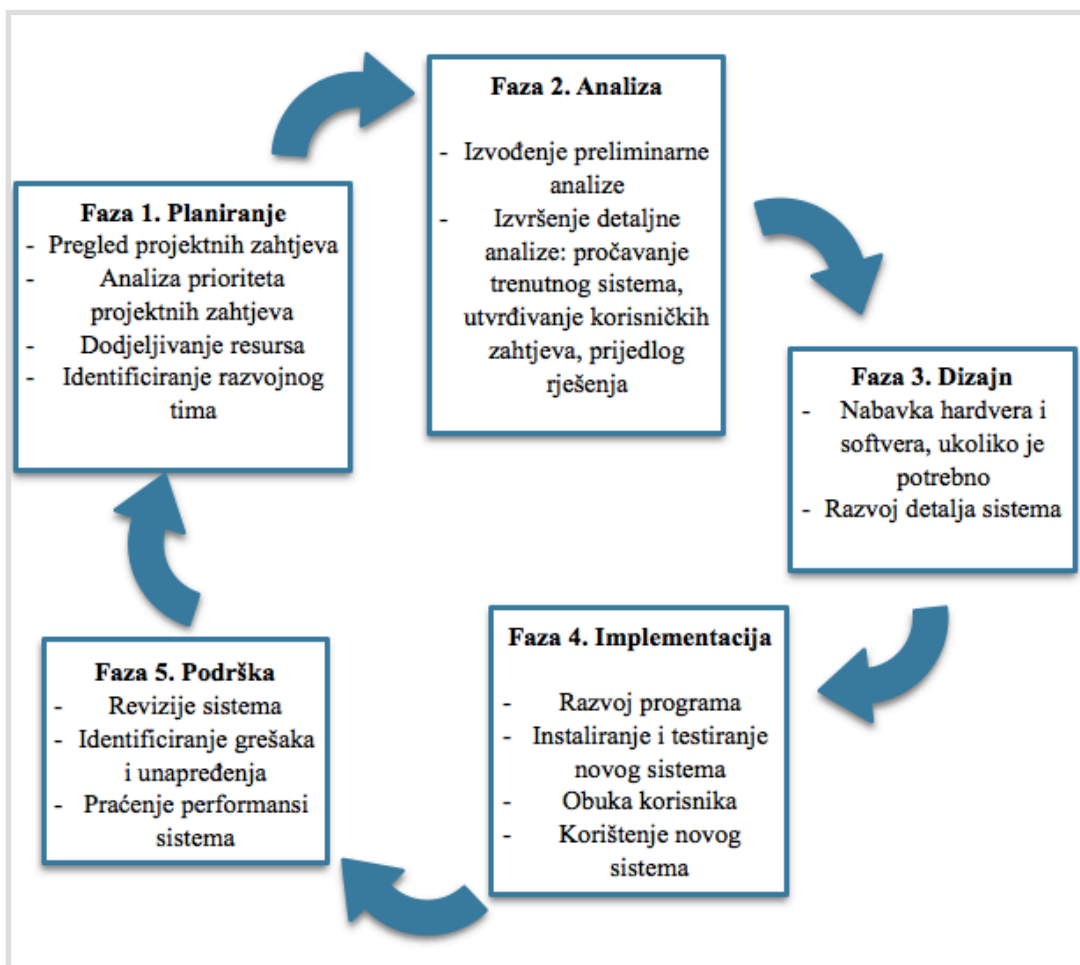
**Faza 1. Planiranje**
- Pregled projektnih zahtjeva
- Analiza prioriteta projektnih zahtjeva
- Dodjeljivanje resursa
- Identificiranje razvojnog tima

**Faza 2. Analiza**
- Izvođenje preliminarne analize
- Izvršenje detaljne analize: pročavanje trenutnog sistema, utvrđivanje korisničkih zahtjeva, prijedlog rješenja

**Faza 3. Dizajn**
- Nabavka hardvera i softvera, ukoliko je potrebno
- Razvoj detalja sistema

**Faza 4. Implementacija**
- Razvoj programa
- Instaliranje i testiranje novog sistema
- Obuka korisnika
- Korištenje novog sistema

**Faza 5. Podrška**
- Revizije sistema
- Identificiranje grešaka i unapređenja
- Praćenje performansi sistema